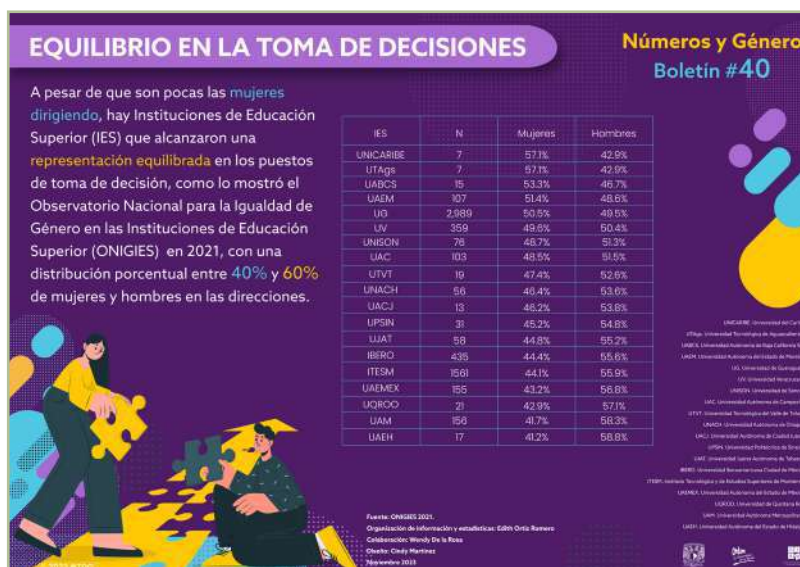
EQUILIBRIO EN LA TOMA DE DECISIONES

Números y Género
Boletín #40

A pesar de que son pocas las mujeres dirigiendo, hay Instituciones de Educación Superior (IES) que alcanzaron una representación equilibrada en los puestos de toma de decisión, como lo mostró el Observatorio Nacional para la Igualdad de Género en las Instituciones de Educación Superior (ONIGIES) en 2021, con una distribución porcentual entre 40% y 60% de mujeres y hombres en las direcciones.

| IES | N | Mujeres | Hombres |
|---|---|---|---|
| UNICARIBE | 7 | 57.1% | 42.9% |
| UTAgs | 7 | 57.1% | 42.9% |
| UABCS | 15 | 53.3% | 46.7% |
| UAEM | 107 | 51.4% | 48.6% |
| UG | 2,989 | 50.5% | 49.5% |
| UV | 359 | 49.6% | 50.4% |
| UNISON | 76 | 48.7% | 51.3% |
| UAC | 103 | 48.5% | 51.5% |
| UTVT | 19 | 47.4% | 52.6% |
| UNACH | 56 | 46.4% | 53.6% |
| UACJ | 13 | 46.2% | 53.8% |
| UPSIN | 31 | 45.2% | 54.8% |
| UJAT | 58 | 44.8% | 55.2% |
| IBERO | 435 | 44.4% | 55.6% |
| ITESM | 1561 | 44.1% | 55.9% |
| UAEMEX | 155 | 43.2% | 56.8% |
| UQROO | 21 | 42.9% | 57.1% |
| UAM | 156 | 41.7% | 58.3% |
| UAEH | 17 | 41.2% | 58.8% |

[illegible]

Fuente: ONIGIES 2021.
Organización de información y estadísticas: Edith Ortiz Romero
Colaboración: Wendy De la Rosa
Diseño: Cindy Martínez
Noviembre 2023